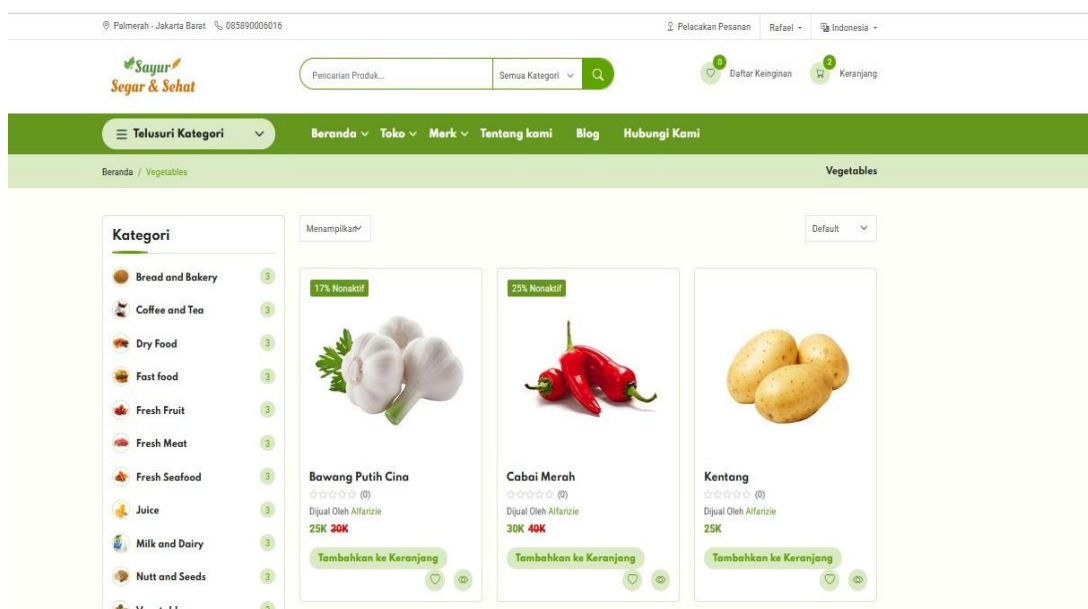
Palmerah - Jakarta Barat 085890006016

Pelacakan Pesanan Rafael Indonesia

Sayur Segar & Sehat

Pencarian Produk... Semua Kategori

0 Daftar Keinginan 2 Keranjang

Telusuri Kategori

Beranda Toko Merk Tentang kami Blog Hubungi Kami

Beranda / Vegetables

Vegetables

Kategori

Bread and Bakery 3
Coffee and Tea 3
Dry Food 3
Fast food 3
Fresh Fruit 3
Fresh Meat 3
Fresh Seafood 3
Juice 3
Milk and Dairy 3
Nutt and Seeds 3
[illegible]

Menampilkan

Default

17% Nonaktif

Bawang Putih Cina
(0)
Dijual Oleh Alfarizie
25K 30K
Tambahkan ke Keranjang

25% Nonaktif

Cabai Merah
(0)
Dijual Oleh Alfarizie
30K 40K
Tambahkan ke Keranjang

Kentang
(0)
Dijual Oleh Alfarizie
25K
Tambahkan ke Keranjang